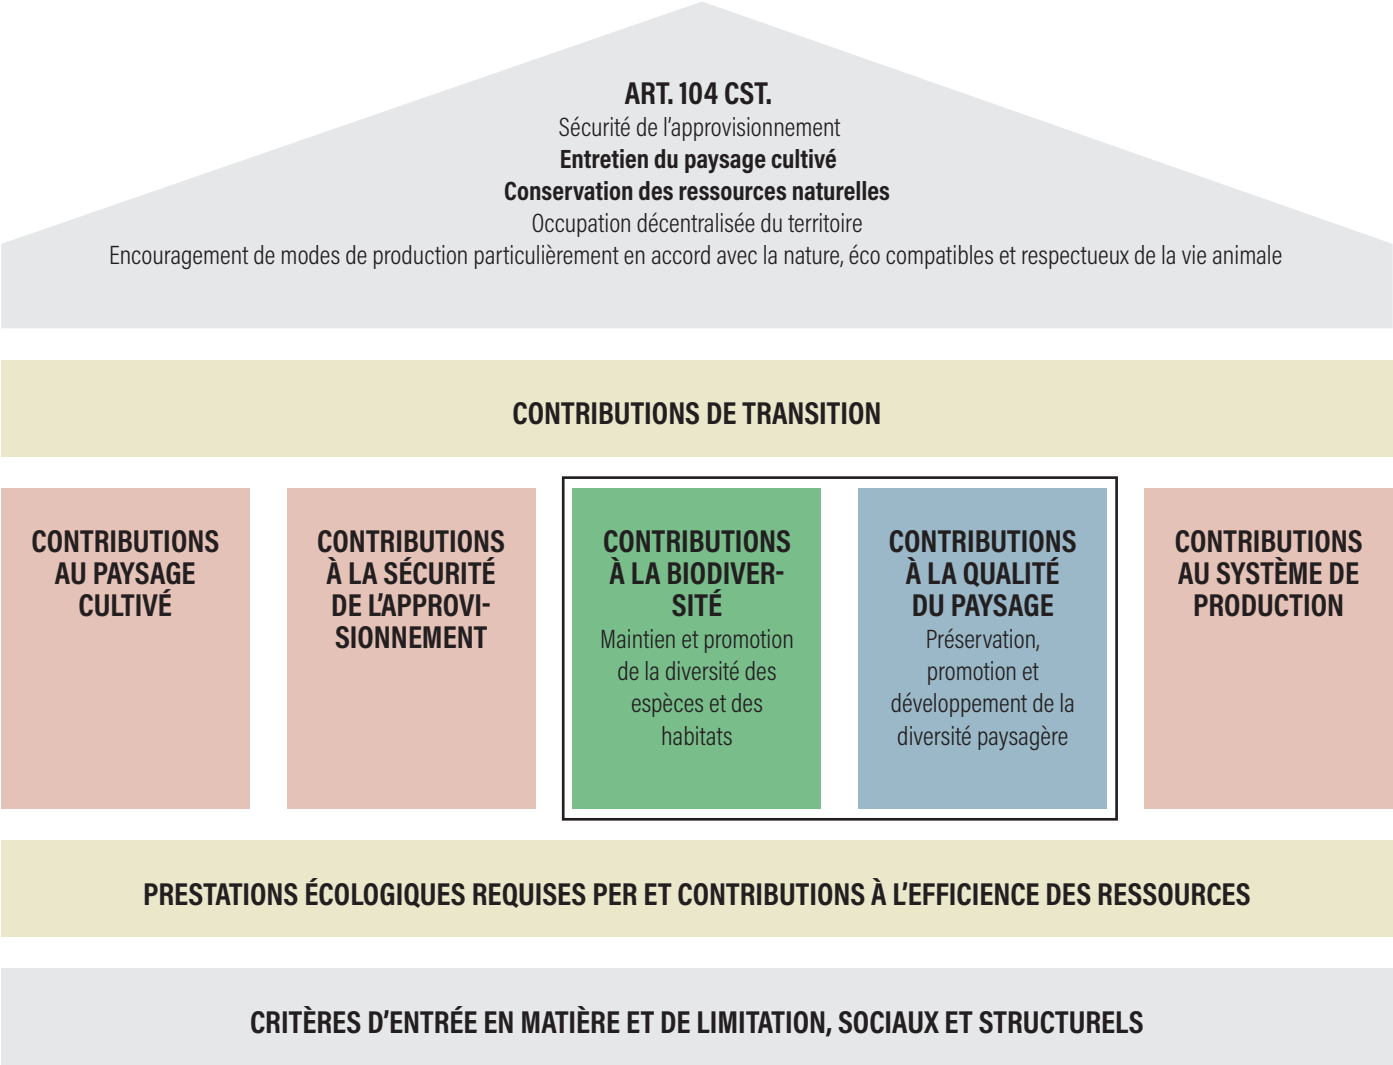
ART. 104 CST.
Sécurité de l'approvisionnement
Entretien du paysage cultivé
Conservation des ressources naturelles
Occupation décentralisée du territoire
Encouragement de modes de production particulièrement en accord avec la nature, éco compatibles et respectueux de la vie animale

CONTRIBUTIONS DE TRANSITION

CONTRIBUTIONS AU PAYSAGE CULTIVÉ

CONTRIBUTIONS À LA SÉCURITÉ DE L'APPROVISIONNEMENT

CONTRIBUTIONS À LA BIODIVERSITÉ
Maintien et promotion de la diversité des espèces et des habitats

CONTRIBUTIONS À LA QUALITÉ DU PAYSAGE
Préservation, promotion et développement de la diversité paysagère

CONTRIBUTIONS AU SYSTÈME DE PRODUCTION

PRESTATIONS ÉCOLOGIQUES REQUISES PER ET CONTRIBUTIONS À L'EFFICIENCE DES RESSOURCES

CRITÈRES D'ENTRÉE EN MATIÈRE ET DE LIMITATION, SOCIAUX ET STRUCTURELS